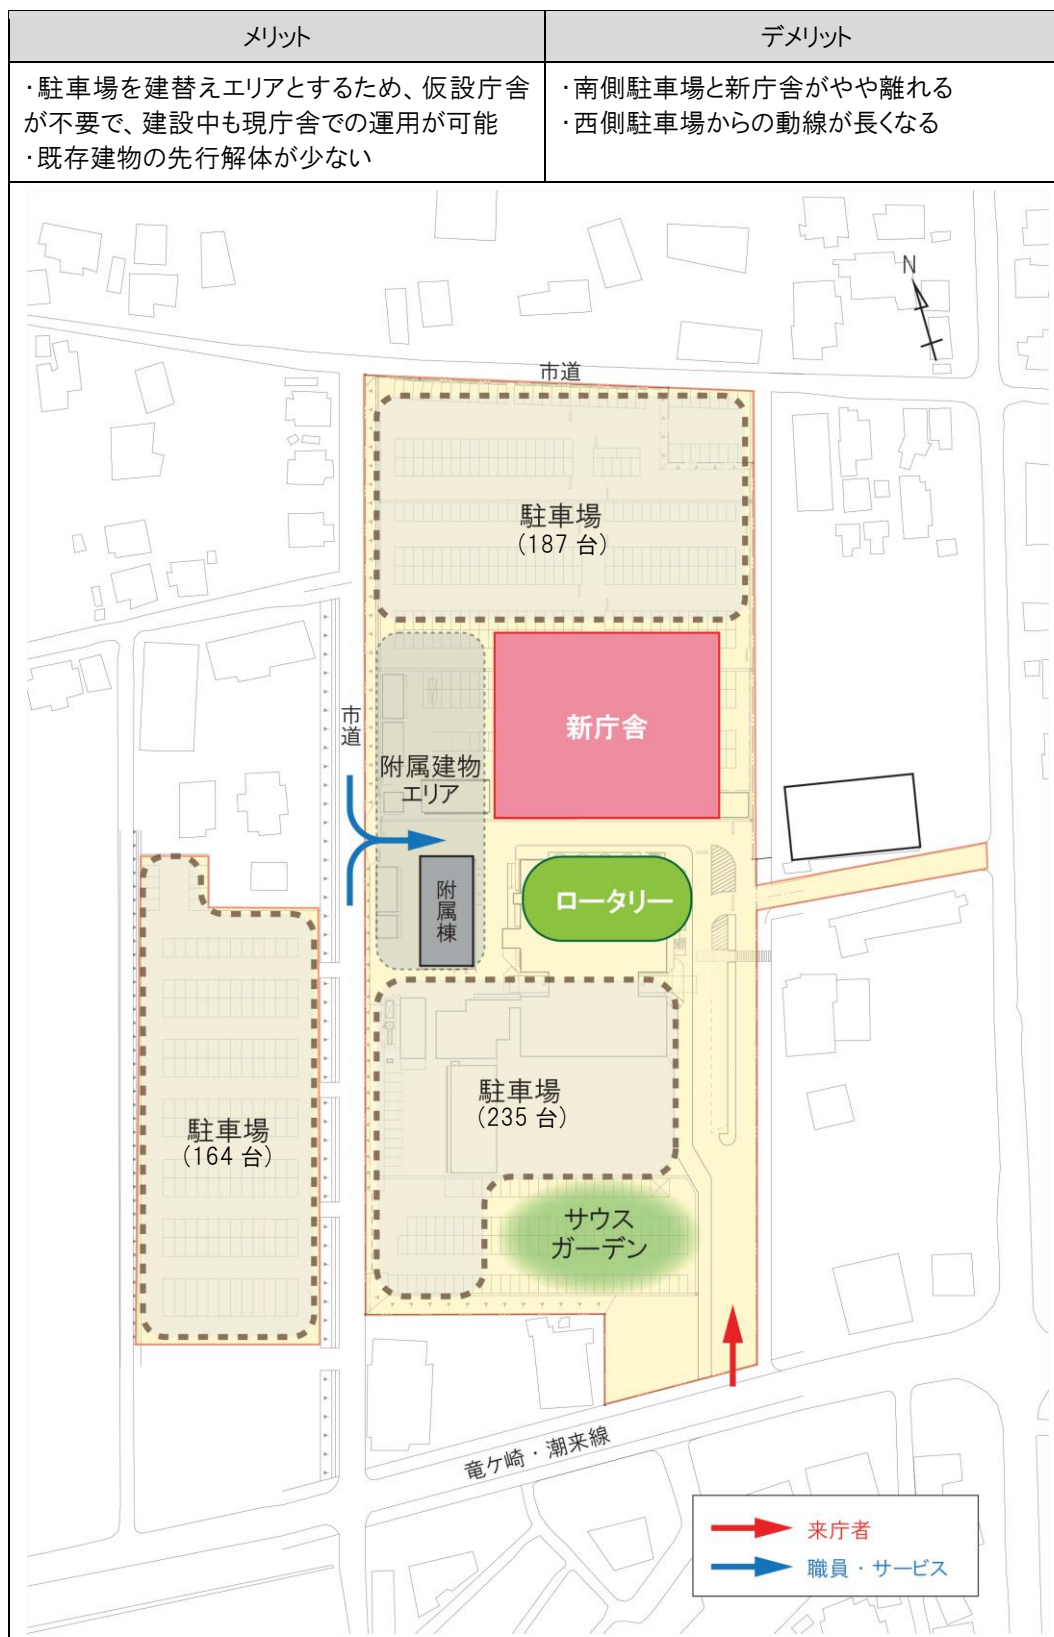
| メリット | デメリット |
|---|---|
| ・駐車場を建替えエリアとするため、仮設庁舎が不要で、建設中も現庁舎での運用が可能<br>・既存建物の先行解体が少ない | ・南側駐車場と新庁舎がやや離れる<br>・西側駐車場からの動線が長くなる |

N

市道

駐車場
(187 台)

市道

新庁舎

附属建物
エリア

附属棟

ロータリー

駐車場
(235 台)

駐車場
(164 台)

サウス
ガーデン

竜ケ崎・潮来線

来庁者
職員・サービス